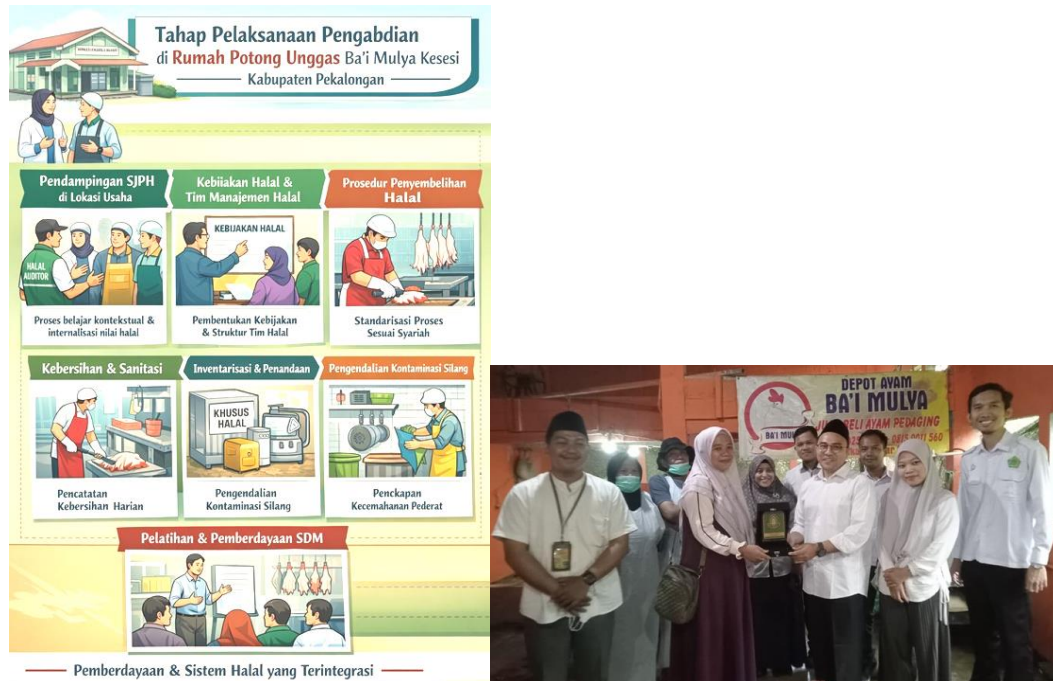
Tahap Pelaksanaan Pengabdian
di Rumah Potong Unggas Ba'i Mulya Kesesi
Kabupaten Pekalongan

Pendampingan SJPH di Lokasi Usaha
HALAL AUDITOR
Proses belajar kontekstual & internalisasi nilai halal

Kebiiakan Halal & Tim Manajemen Halal
KEBIJAKAN HALAL
Pembentukan Kebijakan & Struktur Tim Halal

Prosedur Penyembelihan Halal
Standarisasi Proses Sesuai Syariah

Kebersihan & Sanitasi
Pencatatan Kebersihan Harian

Inventarisasi & Penandaan
KHUSUS HALAL
Pengendalian Kontaminasi Silang

Pengendalian Kontaminasi Silang
Penckapan Kecemahanan Pedefat

Pelatihan & Pemberdayaan SDM

Pemberdayaan & Sistem Halal yang Terintegrasi

DEPOT AYAM
BA'I MULYA
BA'I MU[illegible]
J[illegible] ELI AYAM PEDAGING
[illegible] 360